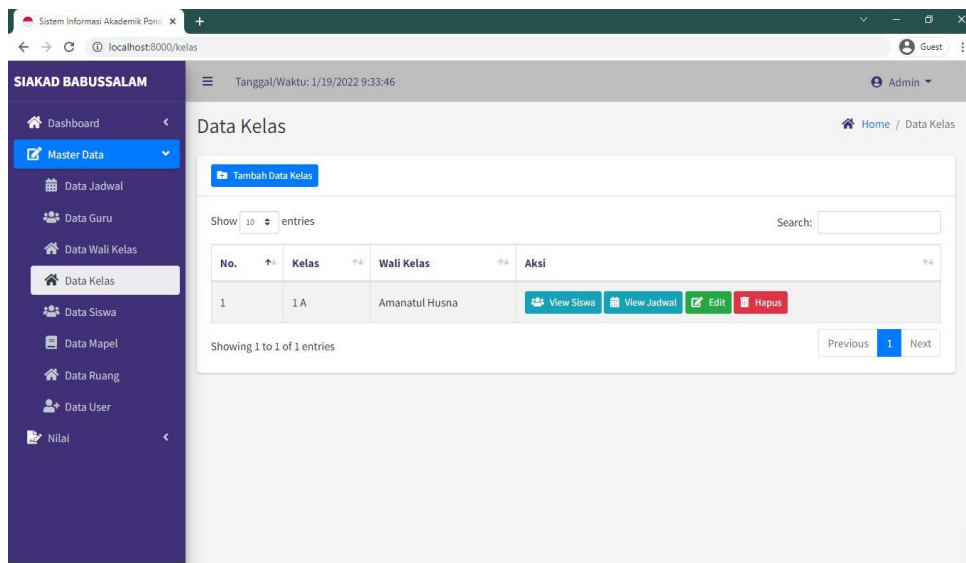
Sistem Informasi Akademik Pond ×
localhost:8000/kelas
Guest

SIAKAD BABUSSALAM
Tanggal/Waktu: 1/19/2022 9:33:46
Admin

Dashboard
Master Data
Data Jadwal
Data Guru
Data Wali Kelas
Data Kelas
Data Siswa
Data Mapel
Data Ruang
Data User
Nilai

Data Kelas
Home / Data Kelas

Tambah Data Kelas

Show 10 entries
Search:

| No. | Kelas | Wali Kelas | Aksi |
|---|---|---|---|
| 1 | 1 A | Amanatul Husna | View Siswa View Jadwal Edit Hapus |

Showing 1 to 1 of 1 entries
Previous 1 Next